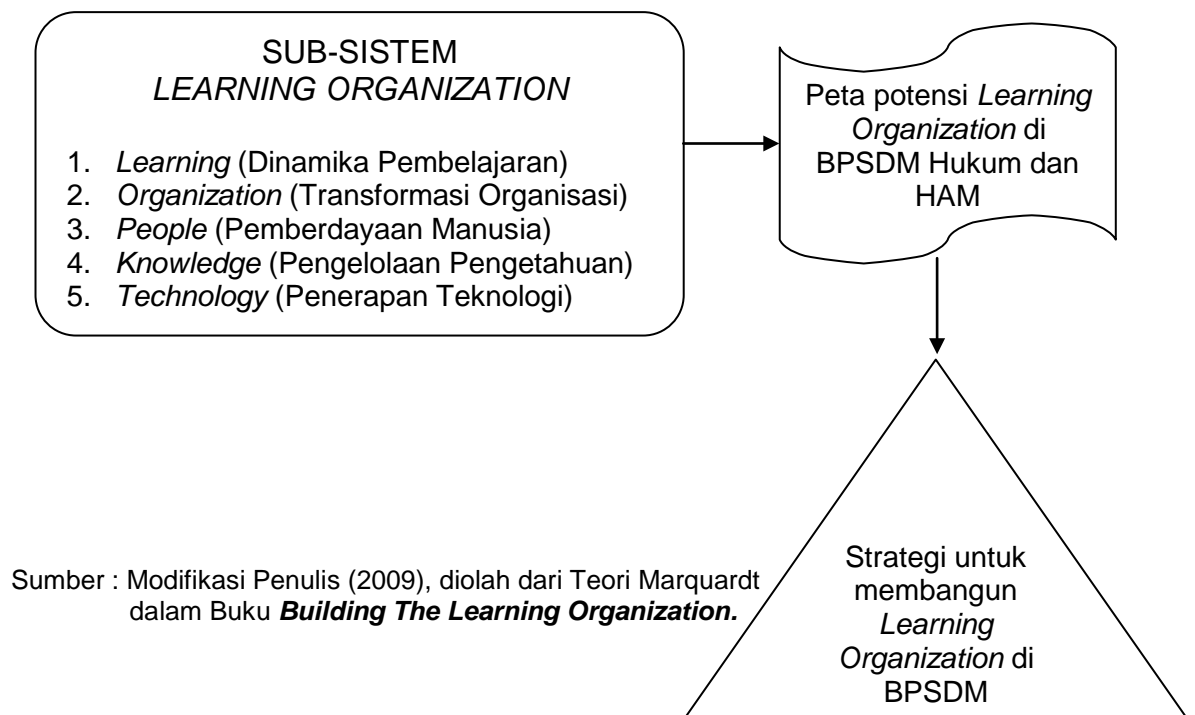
SUB-SISTEM
LEARNING ORGANIZATION

1. Learning (Dinamika Pembelajaran)
2. Organization (Transformasi Organisasi)
3. People (Pemberdayaan Manusia)
4. Knowledge (Pengelolaan Pengetahuan)
5. Technology (Penerapan Teknologi)

Peta potensi Learning Organization di BPSDM Hukum dan HAM

Strategi untuk membangun Learning Organization di BPSDM

Sumber : Modifikasi Penulis (2009), diolah dari Teori Marquardt dalam Buku Building The Learning Organization.